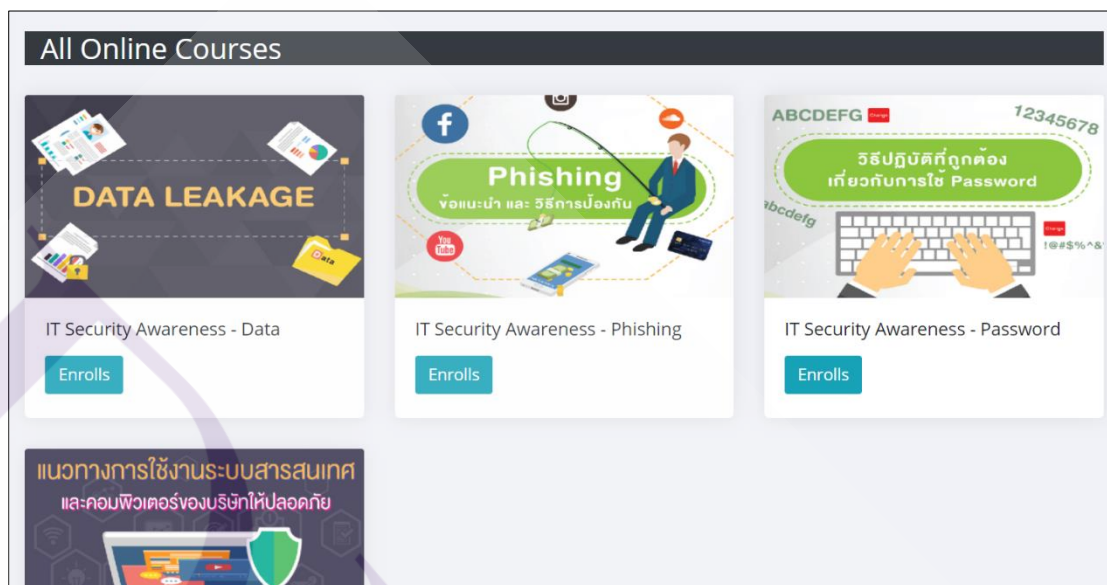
All Online Courses

DATA LEAKAGE

Data

IT Security Awareness - Data

Enrolls

f

Phishing

ข้อแนะนำ และ วิธีการป้องกัน

You Tube

IT Security Awareness - Phishing

Enrolls

ABCDEFG

12345678

วิธีปฏิบัติที่ถูกต้อง เกี่ยวกับการใช้ Password

abcdefg

!@#$%^&

IT Security Awareness - Password

Enrolls

แนวทางการใช้งานระบบสารสนเทศ และคอมพิวเตอร์ของบริษัทให้ปลอดภัย